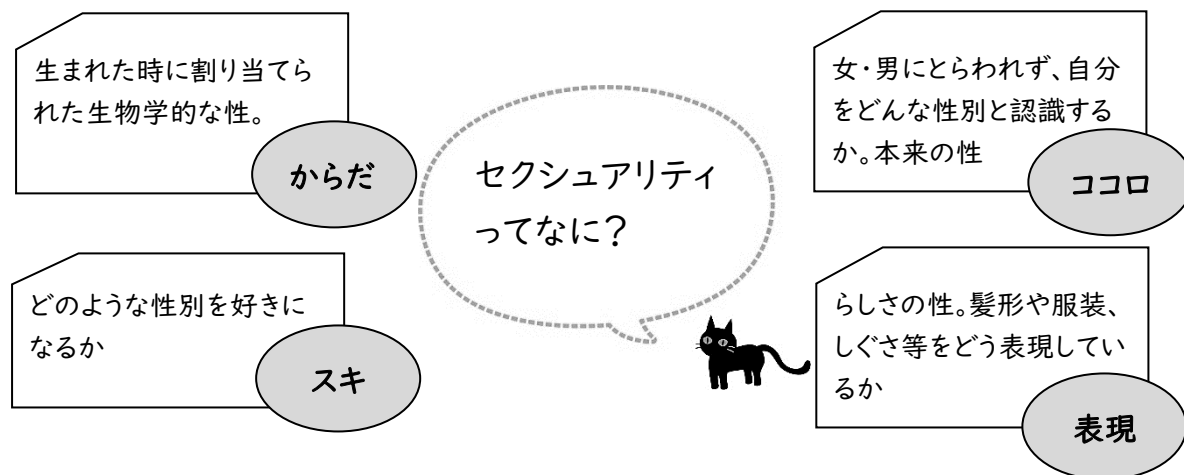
生まれた時に割り当てられた生物学的な性。

からだ

セクシュアリティってなに？

女・男にとらわれず、自分をどんな性別と認識するか。本来の性

ココロ

どのような性別を好きになるか

スキ

らしさの性。髪形や服装、しぐさ等をどう表現しているか

表現